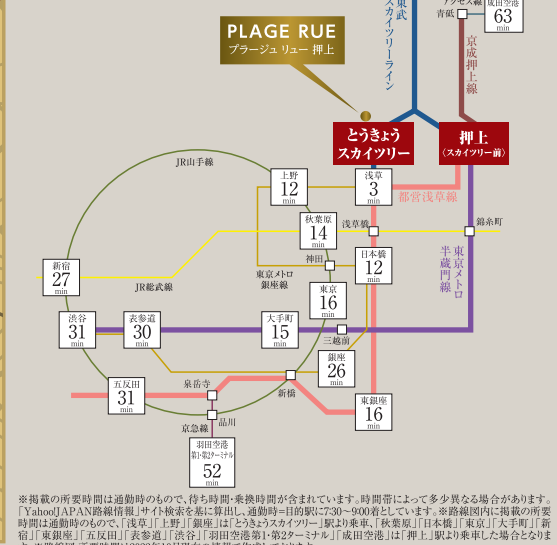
PLAGE RUE
プラージュ リュー 押上

東武スカイツリーライン

アクセス特急 青砥
成田空港 63 min

京成押上線

とうきょうスカイツリー

押上〈スカイツリー前〉

JR山手線

上野 12 min

浅草 3 min

都営浅草線

秋葉原 14 min

浅草橋

錦糸町

東京メトロ半蔵門線

神田

日本橋 12 min

新宿 27 min

東京メトロ銀座線

JR総武線

東京 16 min

渋谷 31 min

表参道 30 min

大手町 15 min

三越前

銀座 26 min

五反田 31 min

泉岳寺

新橋

東銀座 16 min

品川

京急線

羽田空港 第1・第2ターミナル 52 min

※掲載の所要時間は通勤時のもので、待ち時間・乗換時間が含まれています。時間帯によって多少異なる場合があります。「Yahoo!JAPAN路線情報」サイト検索を基に算出し、通勤時=目的駅に7:30～9:00着としています。※路線図内に掲載の所要時間は通勤時のもので、「浅草」「上野」「銀座」は「とうきょうスカイツリー」駅より乗車、「秋葉原」「日本橋」「東京」「大手町」「新宿」「東銀座」「五反田」「表参道」「渋谷」「羽田空港第1・第2ターミナル」「成田空港」は「押上」駅より乗車した場合となりま